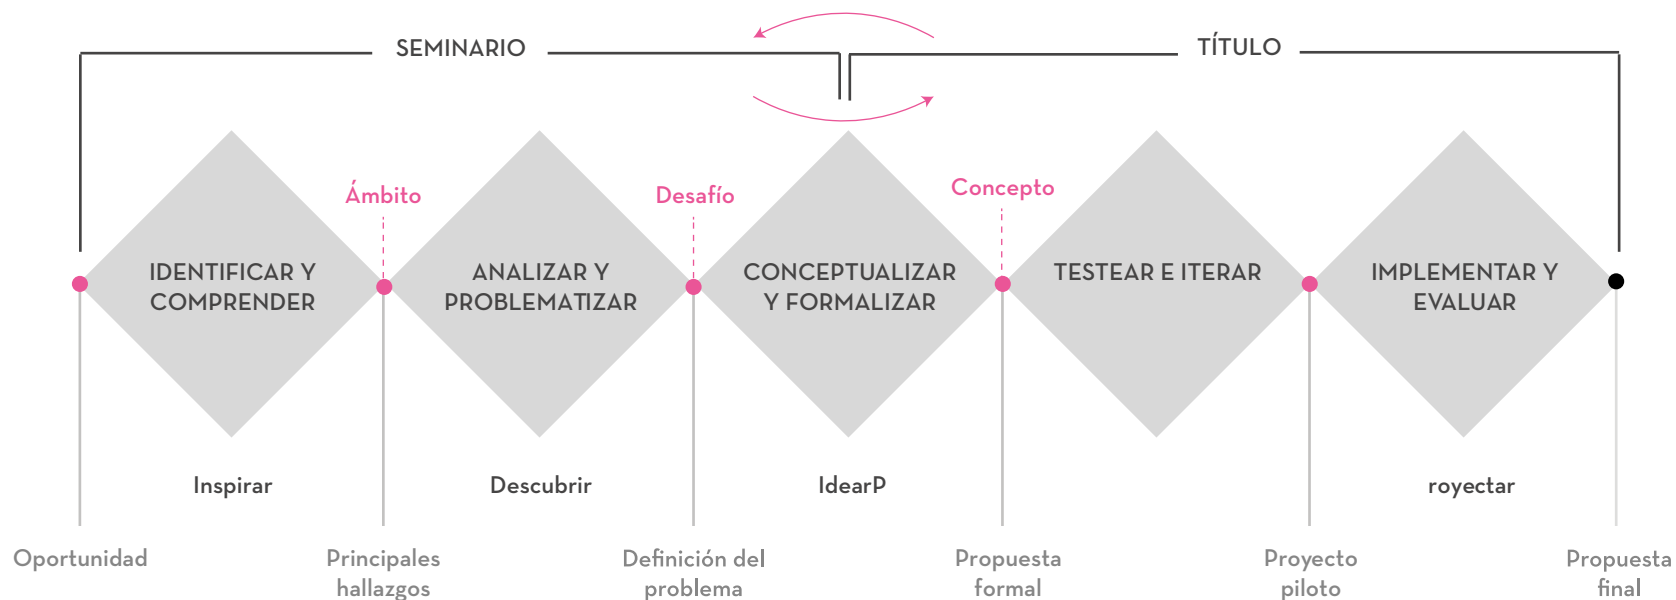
SEMINARIO

TÍTULO

Ámbito

Desafío

Concepto

IDENTIFICAR Y COMPRENDER

ANALIZAR Y PROBLEMATIZAR

CONCEPTUALIZAR Y FORMALIZAR

TESTEAR E ITERAR

IMPLEMENTAR Y EVALUAR

Inspirar

Descubrir

IdearP

royectar

Oportunidad

Principales hallazgos

Definición del problema

Propuesta formal

Proyecto piloto

Propuesta final